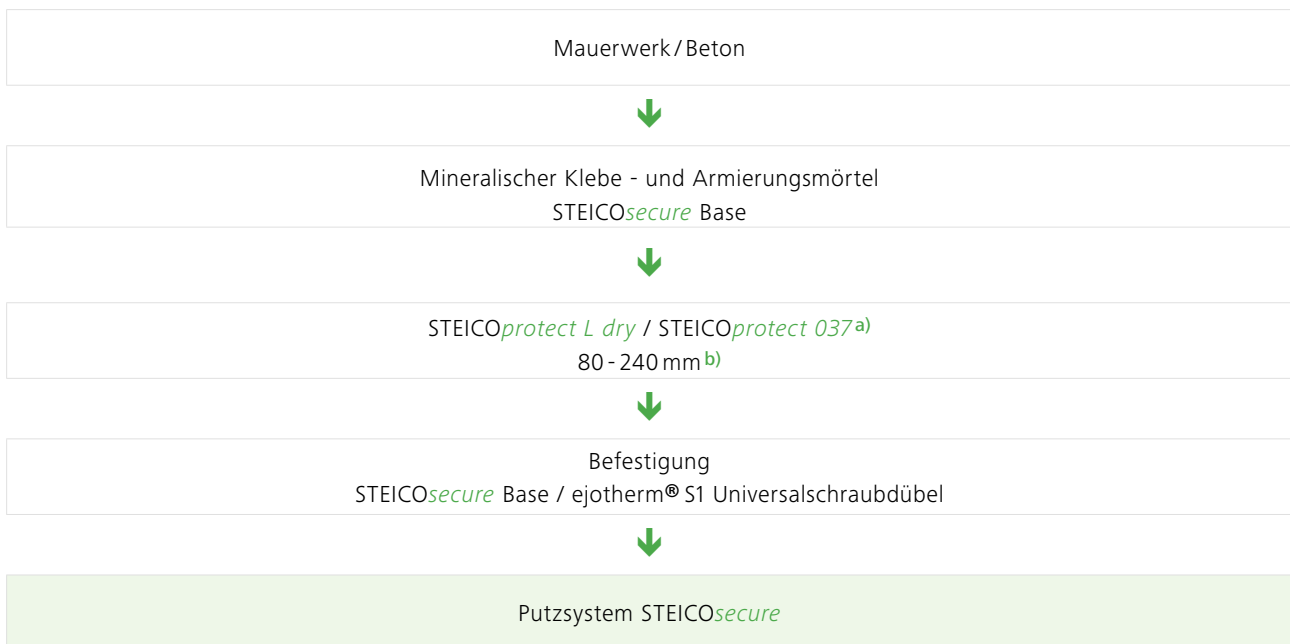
Mauerwerk / Beton

Mineralischer Klebe - und Armierungsmörtel
STEICO*secure* Base

STEICO*protect L dry* / STEICO*protect 037* a)
80 - 240 mm b)

Befestigung
STEICO*secure* Base / ejotherm® S1 Universalschraubdübel

Putzsystem STEICO*secure*